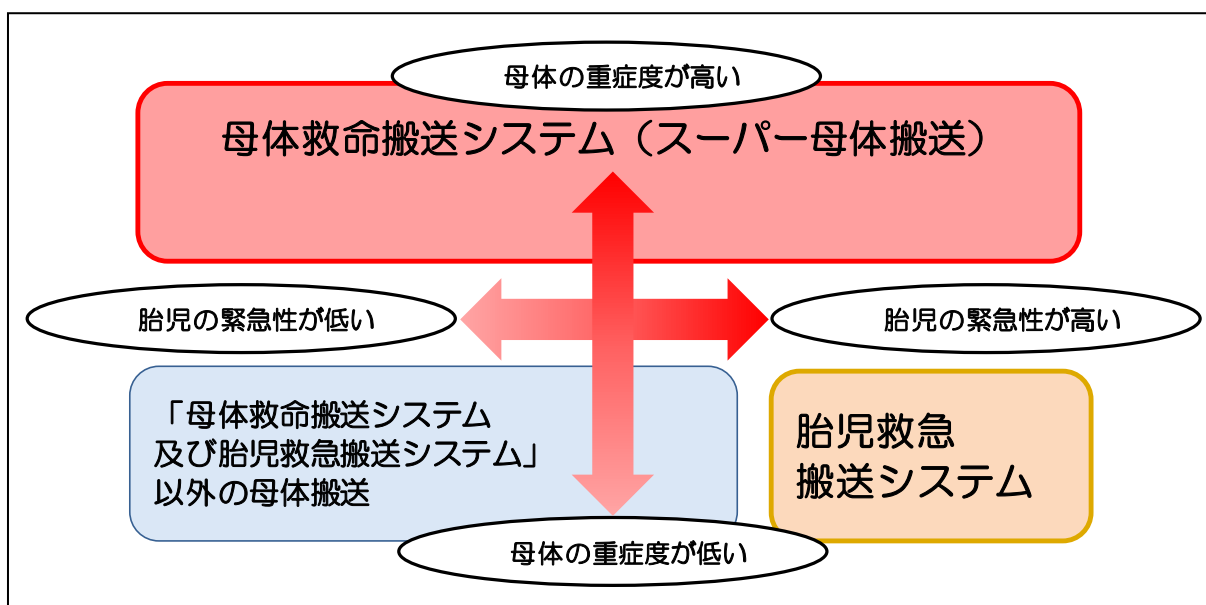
母体の重症度が高い

母体救命搬送システム（スーパー母体搬送）

胎児の緊急性が低い

胎児の緊急性が高い

「母体救命搬送システム及び胎児救急搬送システム」以外の母体搬送

胎児救急搬送システム

母体の重症度が低い